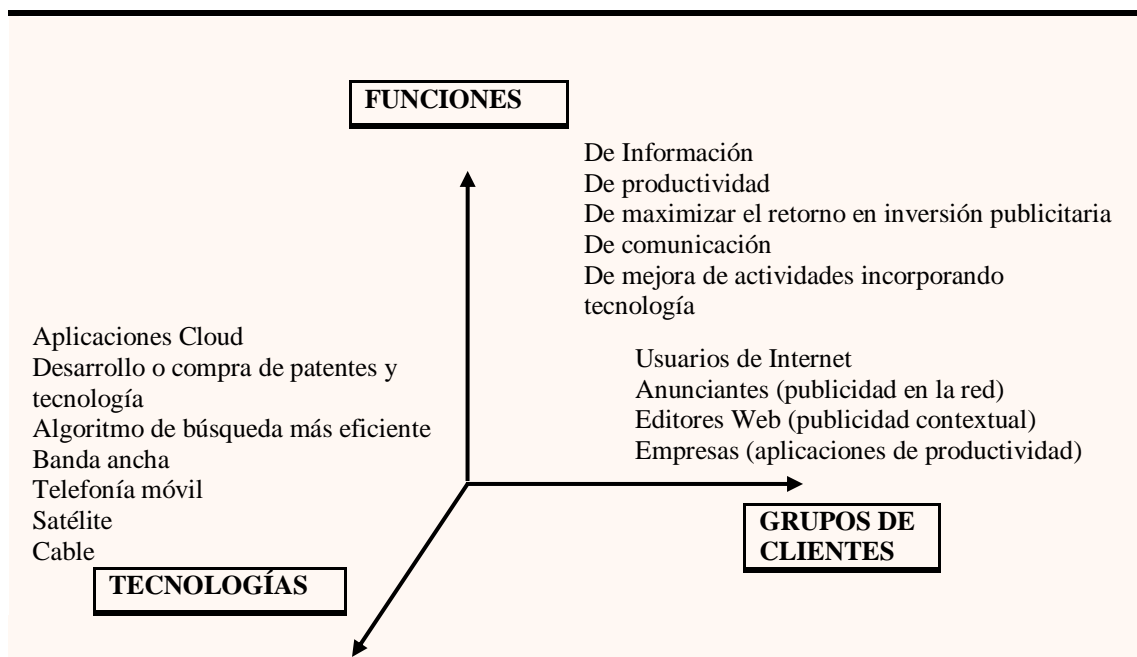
FUNCIONES

De Información
De productividad
De maximizar el retorno en inversión publicitaria
De comunicación
De mejora de actividades incorporando tecnología

Aplicaciones Cloud
Desarrollo o compra de patentes y tecnología
Algoritmo de búsqueda más eficiente
Banda ancha
Telefonía móvil
Satélite
Cable

Usuarios de Internet
Anunciantes (publicidad en la red)
Editores Web (publicidad contextual)
Empresas (aplicaciones de productividad)

GRUPOS DE CLIENTES

TECNOLOGÍAS